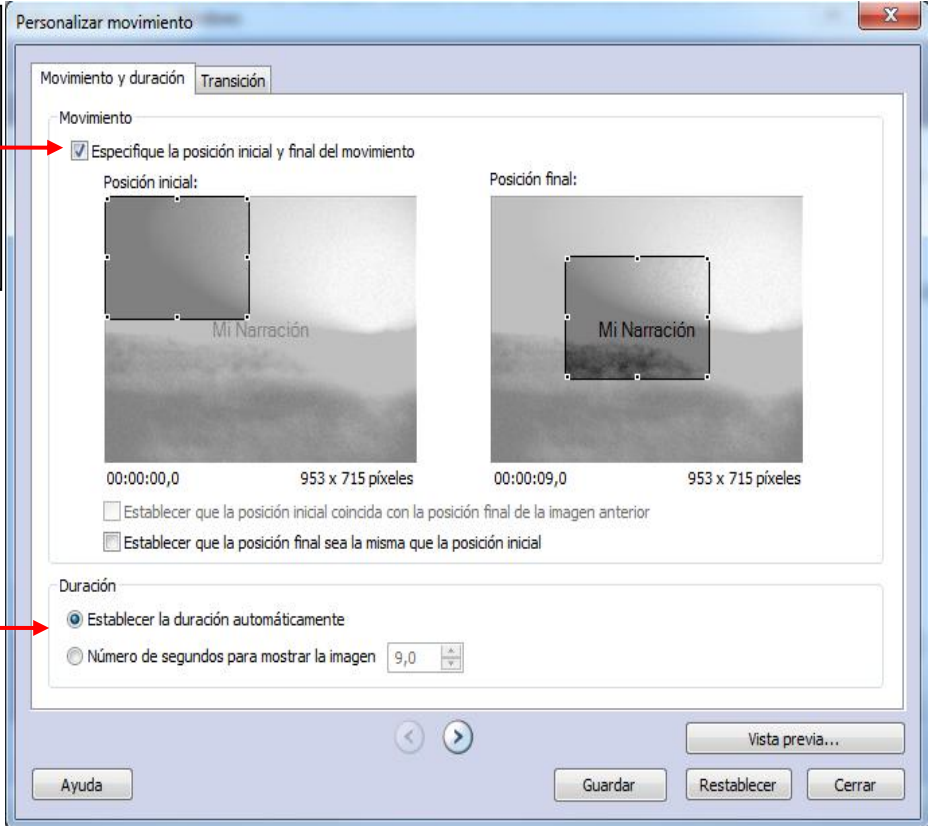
Personalizar movimiento

Movimiento y duración | Transición

Movimiento

Especifique la posición inicial y final del movimiento

Posición inicial:

Mi Narración

00:00:00,0 953 x 715 píxeles

Posición final:

Mi Narración

00:00:09,0 953 x 715 píxeles

Establecer que la posición inicial coincida con la posición final de la imagen anterior

Establecer que la posición final sea la misma que la posición inicial

Duración

Establecer la duración automáticamente

Número de segundos para mostrar la imagen 9,0

Vista previa...

Ayuda

Guardar

Restablecer

Cerrar